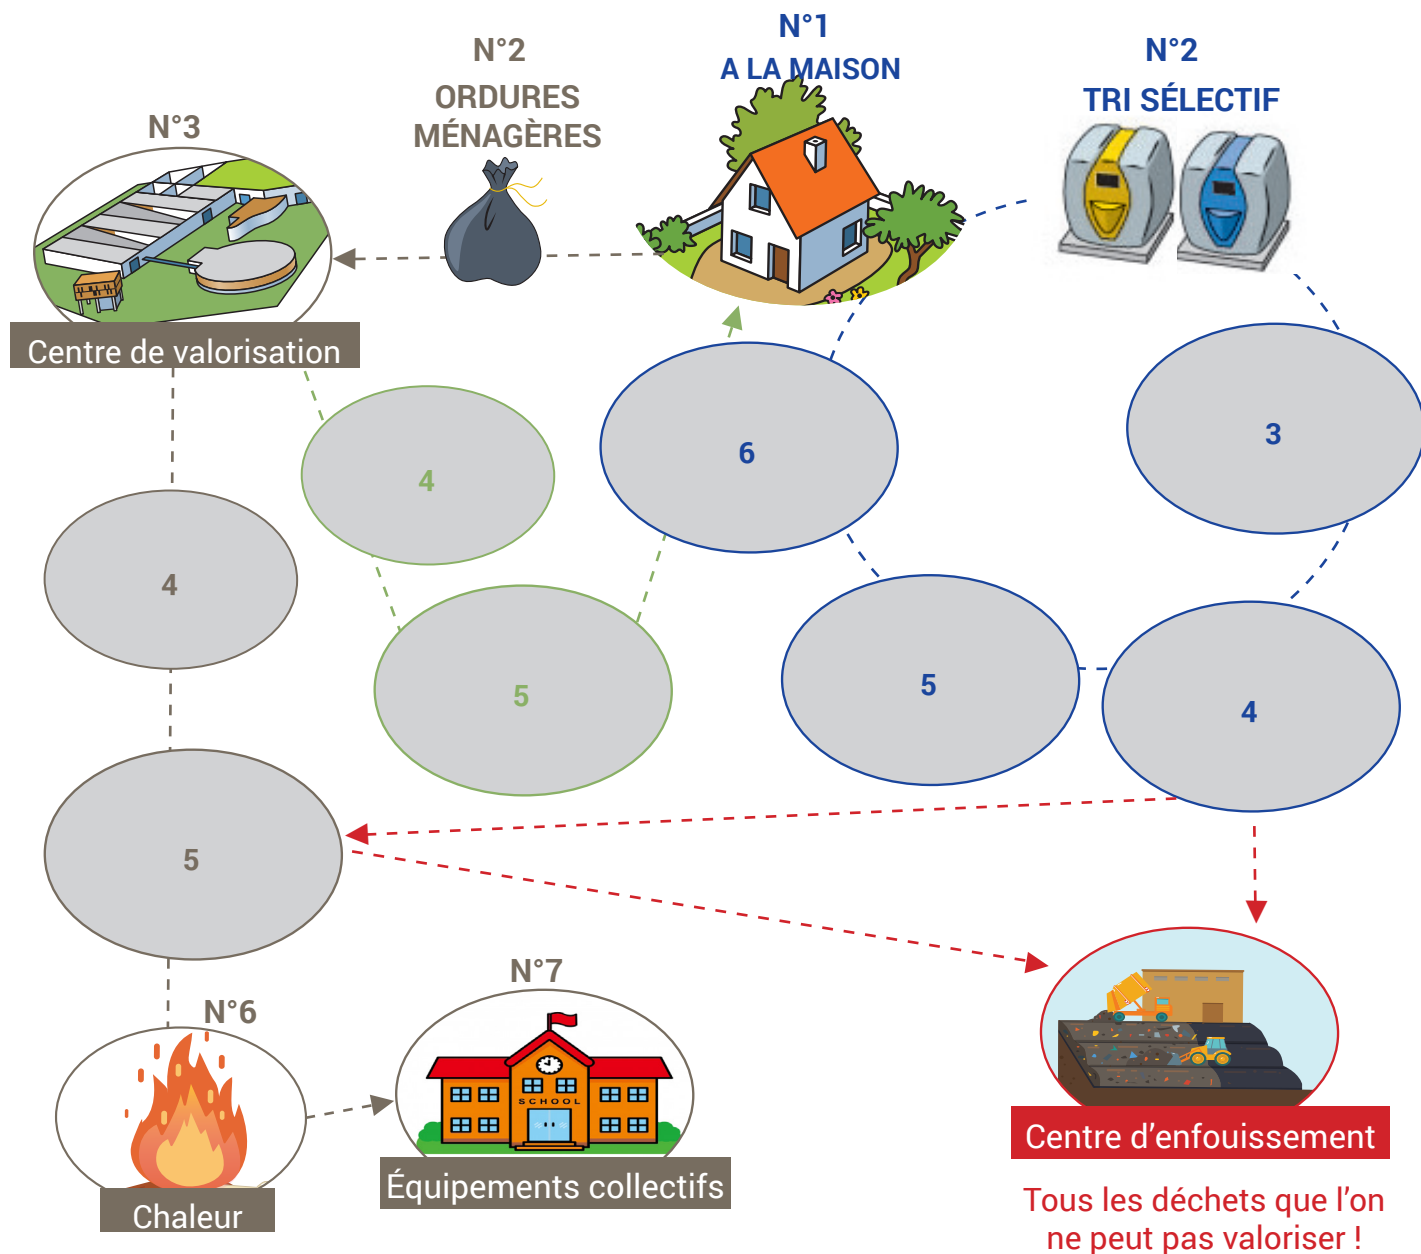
N°2
ORDURES MÉNAGÈRES

N°1
A LA MAISON

N°2
TRI SÉLECTIF

N°3

Centre de valorisation

4

6

3

4

5

5

4

5

N°6

Chaleur

N°7

SCHOOL

Équipements collectifs

Centre d’enfouissement

Tous les déchets que l’on ne peut pas valoriser !